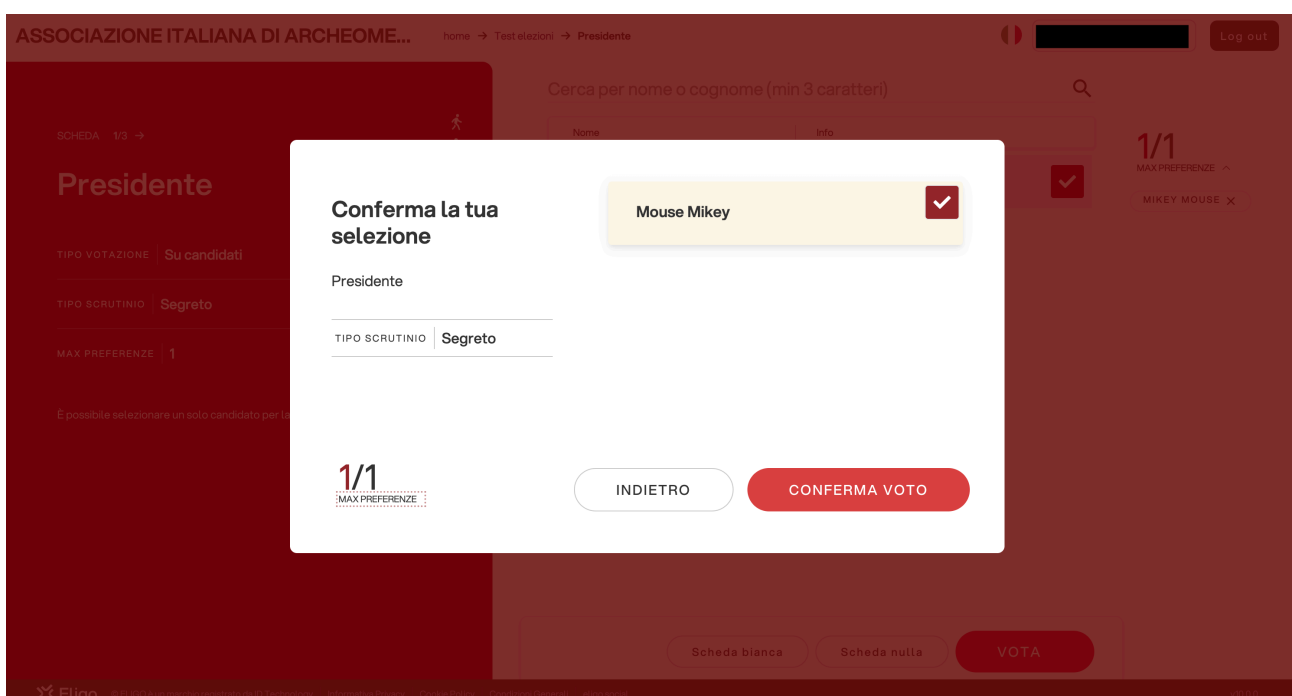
ASSOCIAZIONE ITALIANA DI ARCHEOME... home → Test elezioni → Presidente

Log out

SCHEDA 1/3 →

Presidente

TIPO VOTAZIONE Su candidati

TIPO SCRUTINIO Segreto

MAX PREFERENZE 1

È possibile selezionare un solo candidato per la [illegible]

Cerca per nome o cognome (min 3 caratteri)

Nome Info

1/1
MAX PREFERENZE

MIKEY MOUSE ×

Conferma la tua selezione

Presidente

TIPO SCRUTINIO Segreto

Mouse Mikey

1/1
MAX PREFERENZE

INDIETRO

CONFERMA VOTO

Scheda bianca Scheda nulla VOTA

Eligo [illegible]